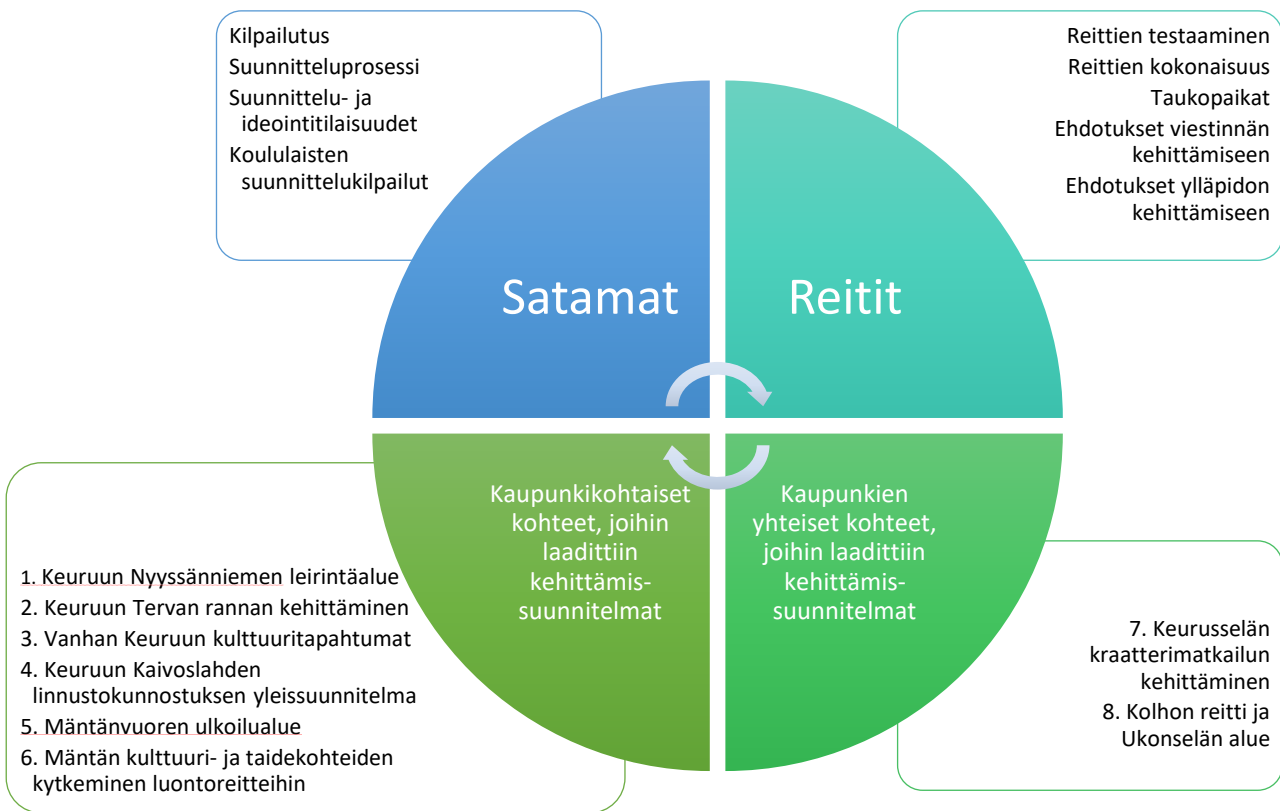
Kilpailutus
Suunnitteluprosessi
Suunnittelu- ja ideointitilaisuudet
Koululaisten suunnittelukilpailut

Reittien testaaminen
Reittien kokonaisuus
Taukopaikat
Ehdotukset viestinnän kehittämiseen
Ehdotukset ylläpidon kehittämiseen

Satamat

Reitit

Kaupunkikohtaiset kohteet, joihin laadittiin kehittämis-suunnitelmat

Kaupunkien yhteiset kohteet, joihin laadittiin kehittämis-suunnitelmat

1. Keuruun Nyyssänniemen leirintäalue
2. Keuruun Tervan rannan kehittäminen
3. Vanhan Keuruun kulttuuritapahtumat
4. Keuruun Kaivoslahden linnustokunnostuksen yleissuunnitelma
5. Mäntänvuoren ulkoilualue
6. Mäntän kulttuuri- ja taidekohteiden kytkeminen luontoreitteihin

7. Keurusselän kraatterimatkailun kehittäminen
8. Kolhon reitti ja Ukonselän alue